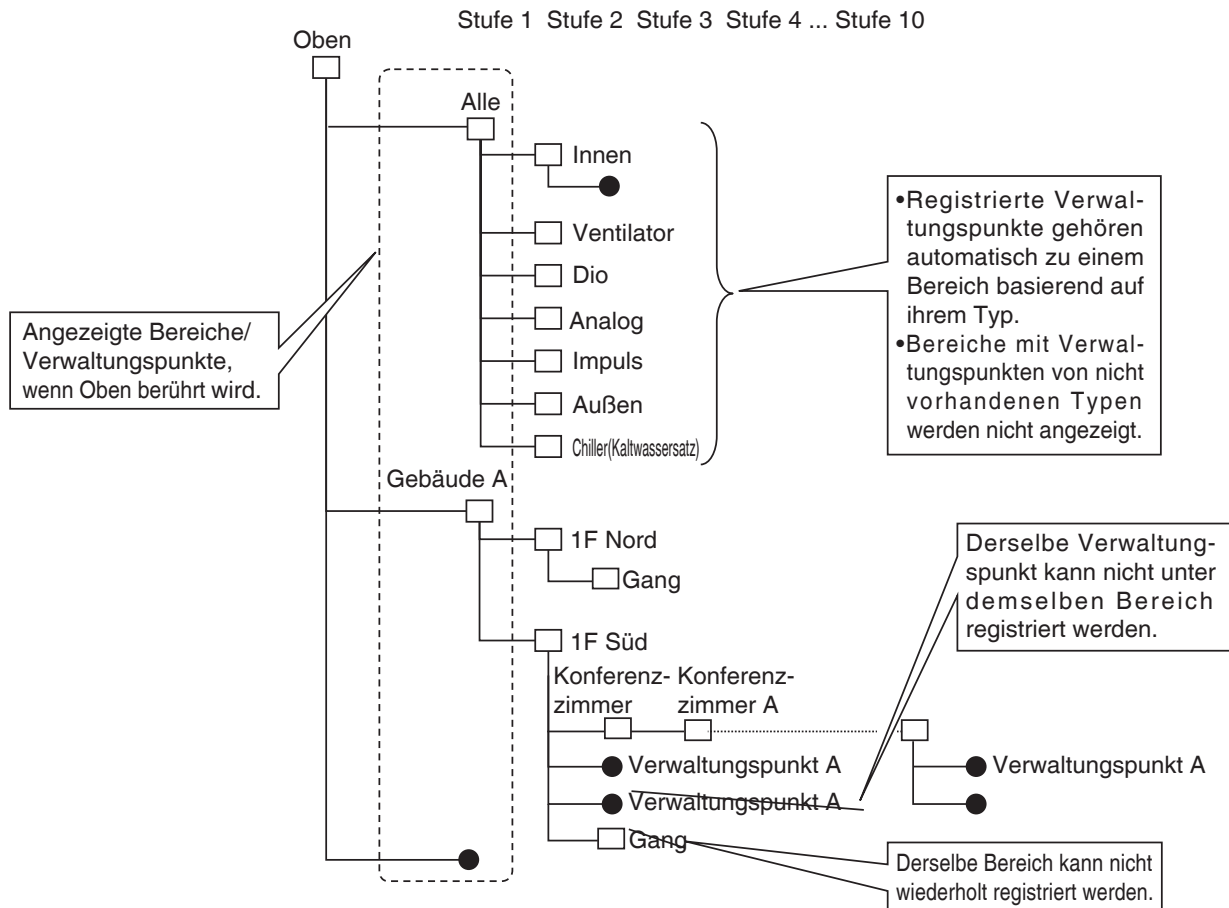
Stufe 1 Stufe 2 Stufe 3 Stufe 4 ... Stufe 10

Oben

Alle

Innen

Ventilator

Dio

Analog

Impuls

Außen

Chiller(Kaltwassersatz)

•Registrierte Verwaltungspunkte gehören automatisch zu einem Bereich basierend auf ihrem Typ.
•Bereiche mit Verwaltungspunkten von nicht vorhandenen Typen werden nicht angezeigt.

Angezeigte Bereiche/ Verwaltungspunkte, wenn Oben berührt wird.

Gebäude A

1F Nord

Gang

Derselbe Verwaltungspunkt kann nicht unter demselben Bereich registriert werden.

1F Süd

Konferenzzimmer

Konferenzzimmer A

Verwaltungspunkt A

Verwaltungspunkt A

Verwaltungspunkt A

Gang

Derselbe Bereich kann nicht wiederholt registriert werden.